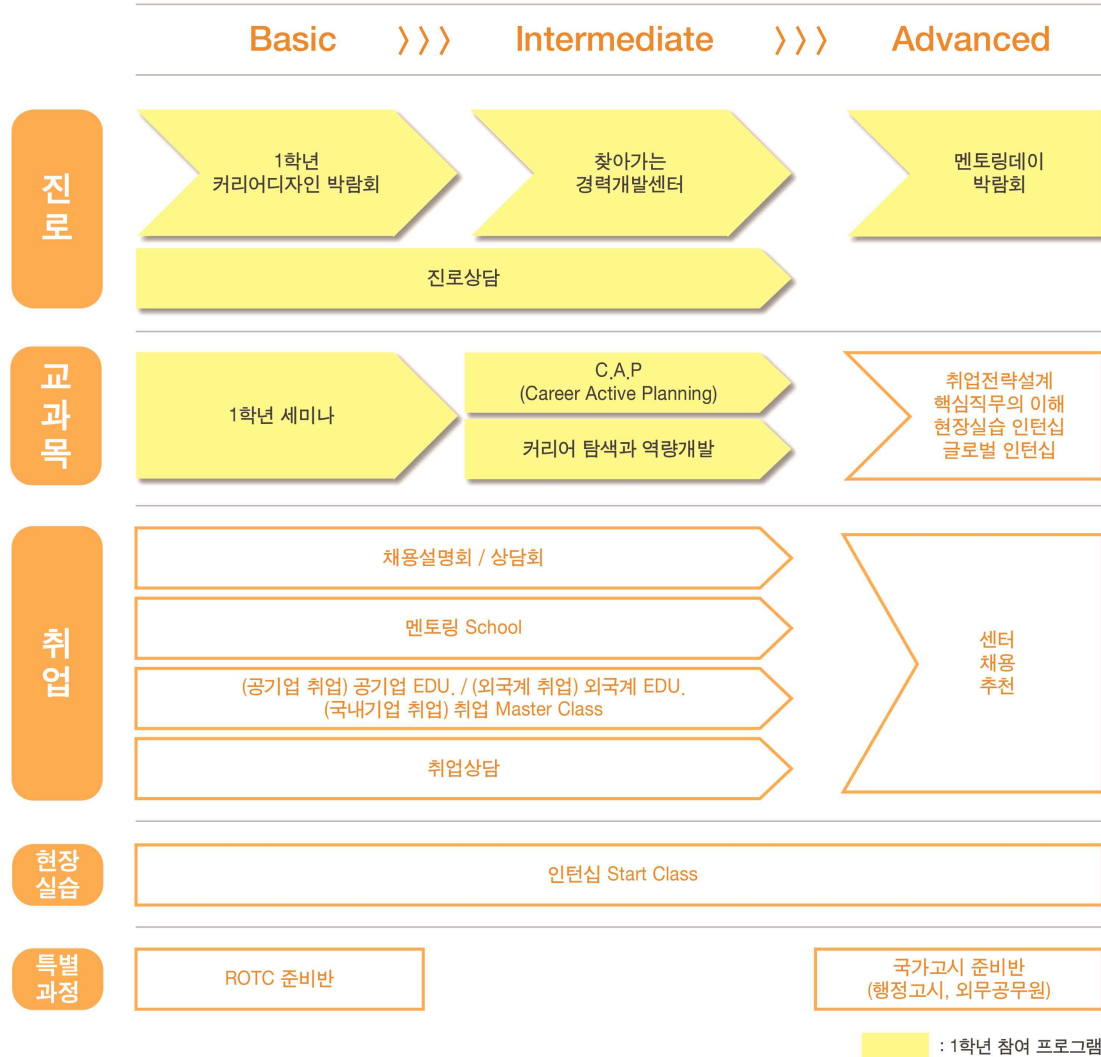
Basic 〉〉〉 Intermediate 〉〉〉 Advanced

진로

1학년 커리어디자인 박람회

찾아가는 경력개발센터

멘토링데이 박람회

진로상담

교과목

1학년 세미나

C.A.P (Career Active Planning)

커리어 탐색과 역량개발

취업전략설계
핵심직무의 이해
현장실습 인턴십
글로벌 인턴십

취업

채용설명회 / 상담회

멘토링 School

(공기업 취업) 공기업 EDU. / (외국계 취업) 외국계 EDU.
(국내기업 취업) 취업 Master Class

취업상담

센터 채용 추천

현장실습

인턴십 Start Class

특별과정

ROTC 준비반

국가고시 준비반 (행정고시, 외무공무원)

: 1학년 참여 프로그램